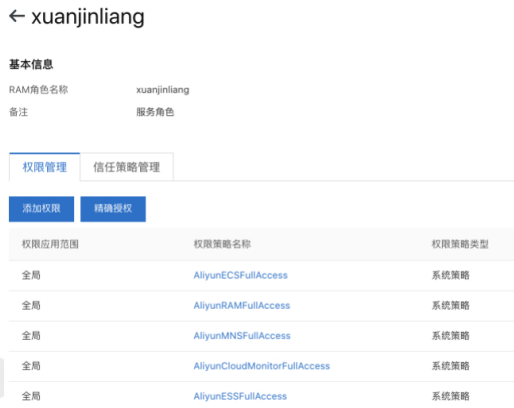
← xuanjinliang

基本信息

RAM角色名称 xuanjinliang

备注 服务角色

权限管理 信任策略管理

添加权限 精确授权

| 权限应用范围 | 权限策略名称 | 权限策略类型 |
|---|---|---|
| 全局 | AliyunECSFullAccess | 系统策略 |
| 全局 | AliyunRAMFullAccess | 系统策略 |
| 全局 | AliyunMNSFullAccess | 系统策略 |
| 全局 | AliyunCloudMonitorFullAccess | 系统策略 |
| 全局 | AliyunESSFullAccess | 系统策略 |